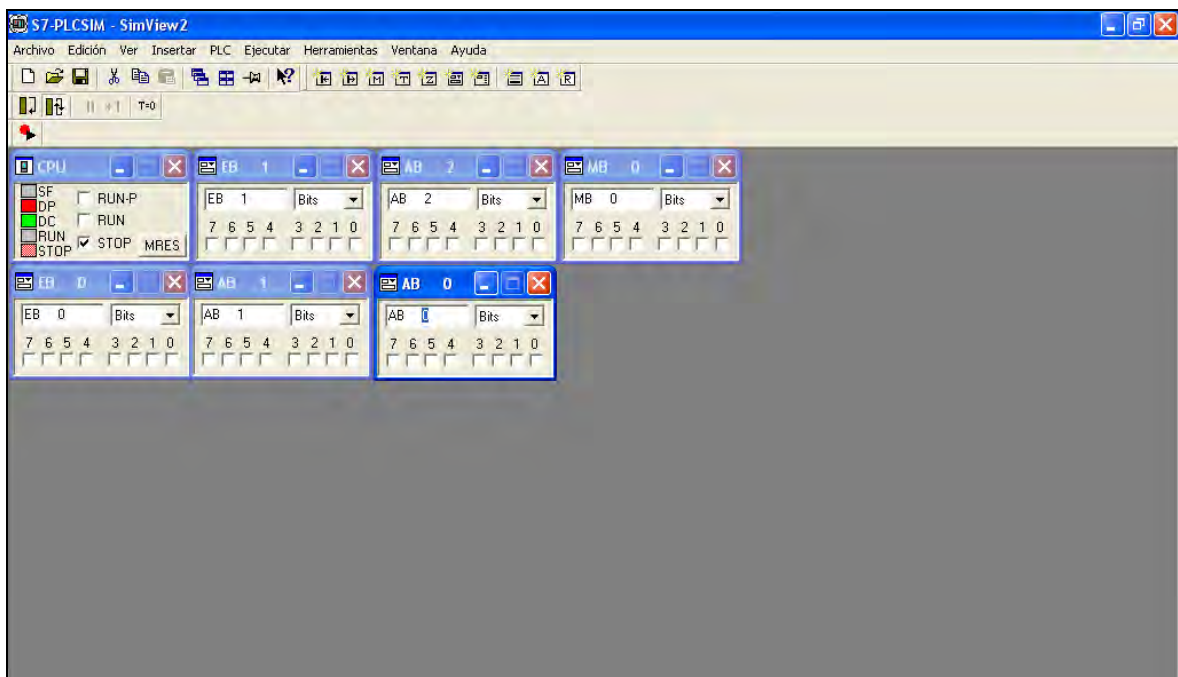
S7-PLCSIM - SimView2

Archivo Edición Ver Insertar PLC Ejecutar Herramientas Ventana Ayuda

T=0

CPU
SF
DP
DC
RUN
STOP
RUN-P
RUN
STOP
MRES

EB 1
EB 1
Bits
7 6 5 4 3 2 1 0

AB 2
AB 2
Bits
7 6 5 4 3 2 1 0

MB 0
MB 0
Bits
7 6 5 4 3 2 1 0

EB 0
EB 0
Bits
7 6 5 4 3 2 1 0

AB 1
AB 1
Bits
7 6 5 4 3 2 1 0

AB 0
AB 0
Bits
7 6 5 4 3 2 1 0